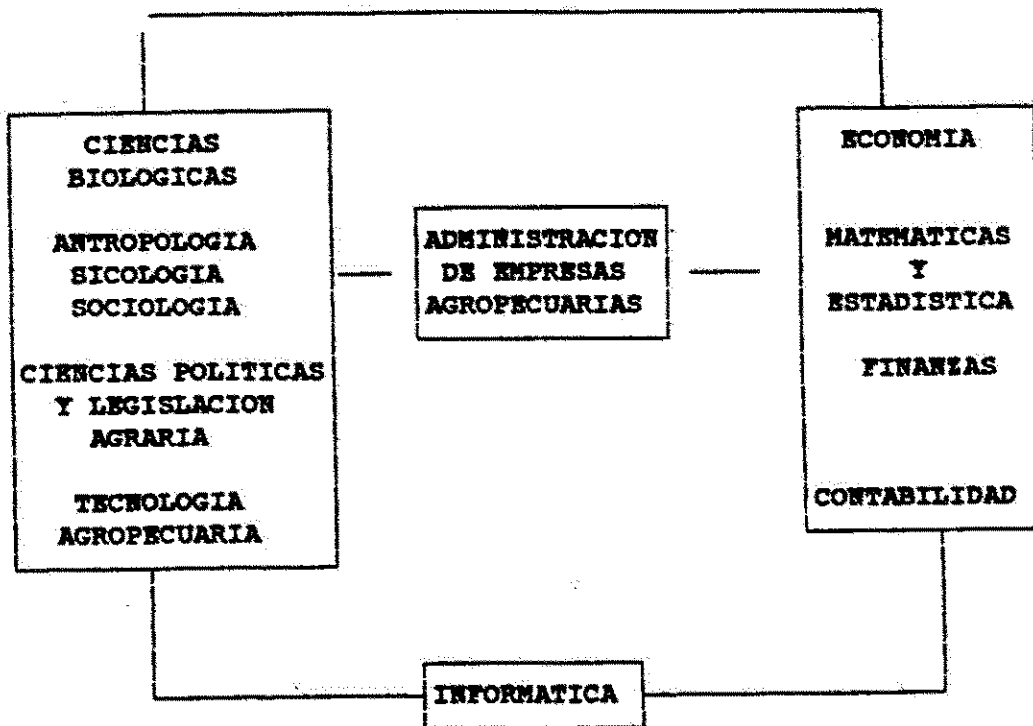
CIENCIAS BIOLOGICAS

ANTROPOLOGIA
SICOLOGIA
SOCIOLOGIA

CIENCIAS POLITICAS Y LEGISLACION AGRARIA

TECNOLOGIA AGROPECUARIA

ADMINISTRACION DE EMPRESAS AGROPECUARIAS

ECONOMIA

MATEMATICAS Y ESTADISTICA

FINANZAS

CONTABILIDAD

INFORMATICA